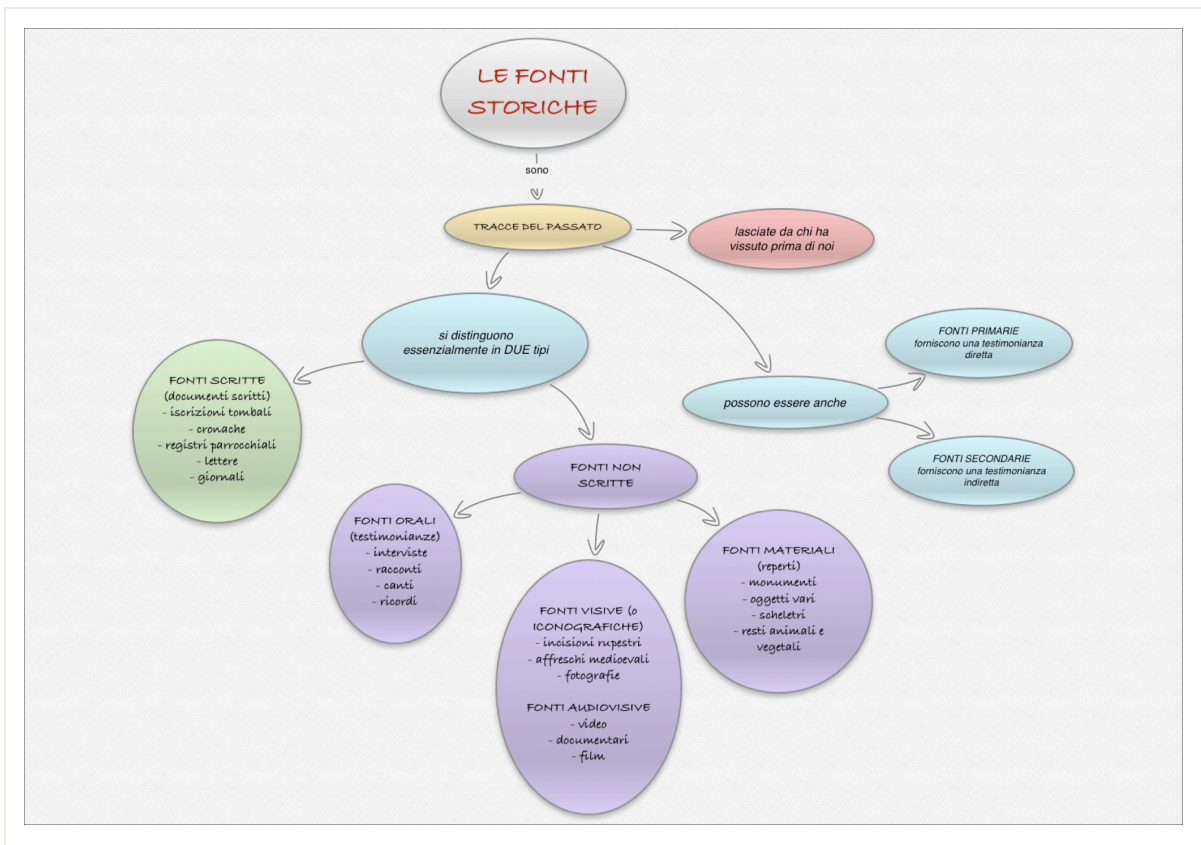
LE FONTI STORICHE

sono

TRACCE DEL PASSATO

lasciate da chi ha vissuto prima di noi

si distinguono essenzialmente in DUE tipi

FONTI SCRITTE (documenti scritti)
- iscrizioni tombali
- cronache
- registri parrocchiali
- lettere
- giornali

FONTI NON SCRITTE

FONTI ORALI (testimonianze)
- interviste
- racconti
- canti
- ricordi

FONTI VISIVE (o ICONOGRAFICHE)
- incisioni rupestri
- affreschi medioevali
- fotografie

FONTI AUDIOVISIVE
- video
- documentari
- film

FONTI MATERIALI (reperti)
- monumenti
- oggetti vari
- scheletri
- resti animali e vegetali

possono essere anche

FONTI PRIMARIE
forniscono una testimonianza diretta

FONTI SECONDARIE
forniscono una testimonianza indiretta